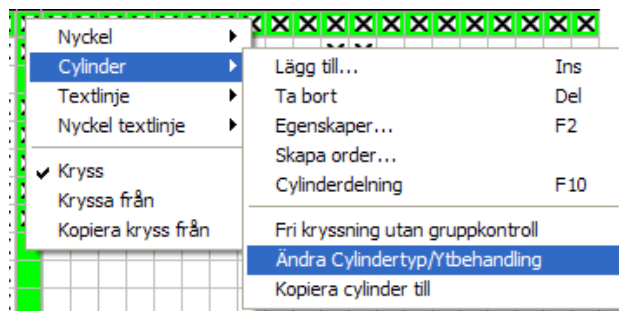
Nyckel
Cylinder
Textlinje
Nyckel textlinje
Kryss
Kryssa från
Kopiera kryss från

Lägg till... Ins
Ta bort Del
Egenskaper... F2
Skapa order...
Cylinderdelning F10
Fri kryssning utan gruppkontroll
Ändra Cylindertyp/Ytbehandling
Kopiera cylinder till